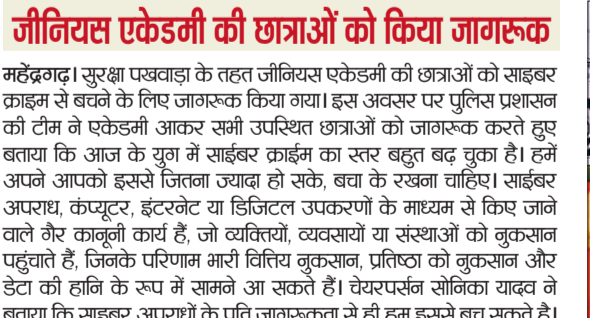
जीनियस एकेडमी की छात्राओं को किया जागरूक

महेंद्रगढ़। सुरक्षा पखवाड़ा के तहत जीनियस एकेडमी की छात्राओं को साइबर क्राइम से बचने के लिए जागरूक किया गया। इस अवसर पर पुलिस प्रशासन की टीम ने एकेडमी आकर सभी उपस्थित छात्राओं को जागरूक करते हुए बताया कि आज के युग में साईबर क्राईम का स्तर बहुत बढ़ चुका है। हमें अपने आपको इससे जितना ज्यादा हो सके, बचा के रखना चाहिए। साईबर अपराध, कंप्यूटर, इंटरनेट या डिजिटल उपकरणों के माध्यम से किए जाने वाले गैर कानूनी कार्य हैं, जो व्यक्तियों, व्यवसायों या संस्थाओं को नुकसान पहुंचाते हैं, जिनके परिणाम भारी वित्तिय नुकसान, प्रतिष्ठा को नुकसान और डेटा की हानि के रूप में सामने आ सकते हैं। चेयरपर्सन सोनिका यादव ने बताया कि साइबर अपराधों के प्रति जागरूकता से ही हम इससे बच सकते है।